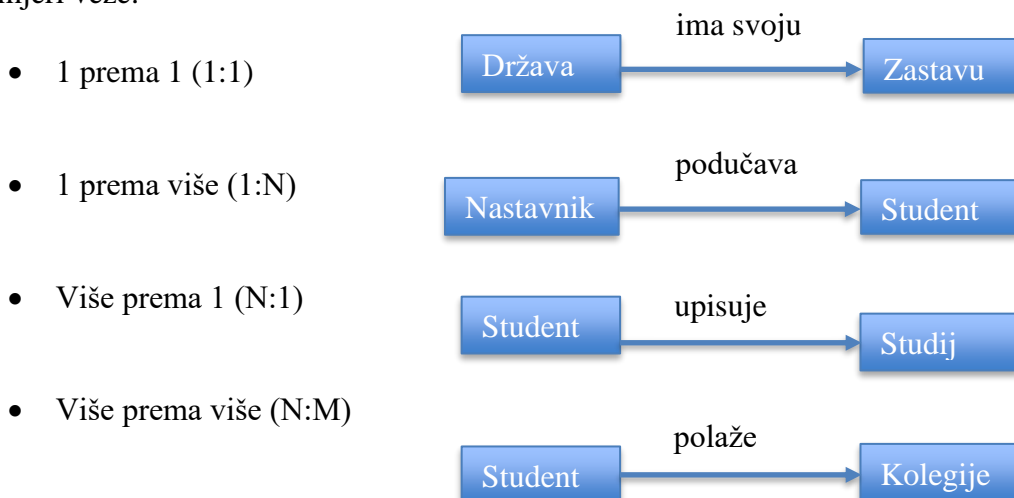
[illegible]mjeri veze:

- 1 prema 1 (1:1)
- 1 prema više (1:N)
- Više prema 1 (N:1)
- Više prema više (N:M)

Država — ima svoju → Zastavu

Nastavnik — podučava → Student

Student — upisuje → Studij

Student — polaže → Kolegije